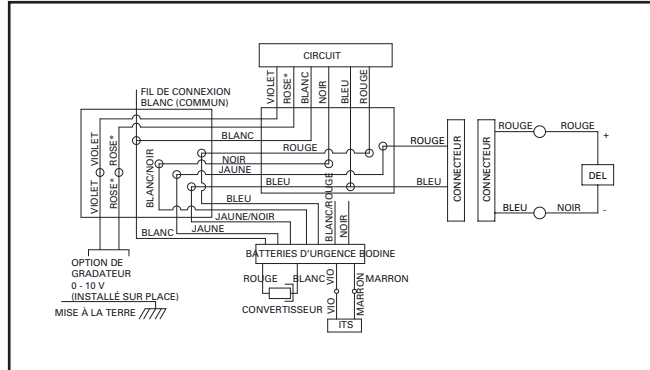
CIRCUIT

VIOLET
ROSE*
BLANC
NOIR
BLEU
ROUGE

FIL DE CONNEXION
BLANC (COMMUN)

VIOLET
VIOLET
ROSE*
ROSE*

BLANC
ROUGE
NOIR
JAUNE
BLANC/NOIR
BLEU
BLEU
JAUNE/NOIR
JAUNE
BLANC
BLANC/ROUGE
NOIR

ROUGE
BLEU

CONNECTEUR
CONNECTEUR

ROUGE
ROUGE
+
DEL
BLEU
NOIR
-

BATTERIES D'URGENCE BODINE

ROUGE
BLANC
VIO
MARRON

CONVERTISSEUR
VIO
MARRON
ITS

OPTION DE GRADATEUR
0 - 10 V
(INSTALLÉ SUR PLACE)

MISE À LA TERRE